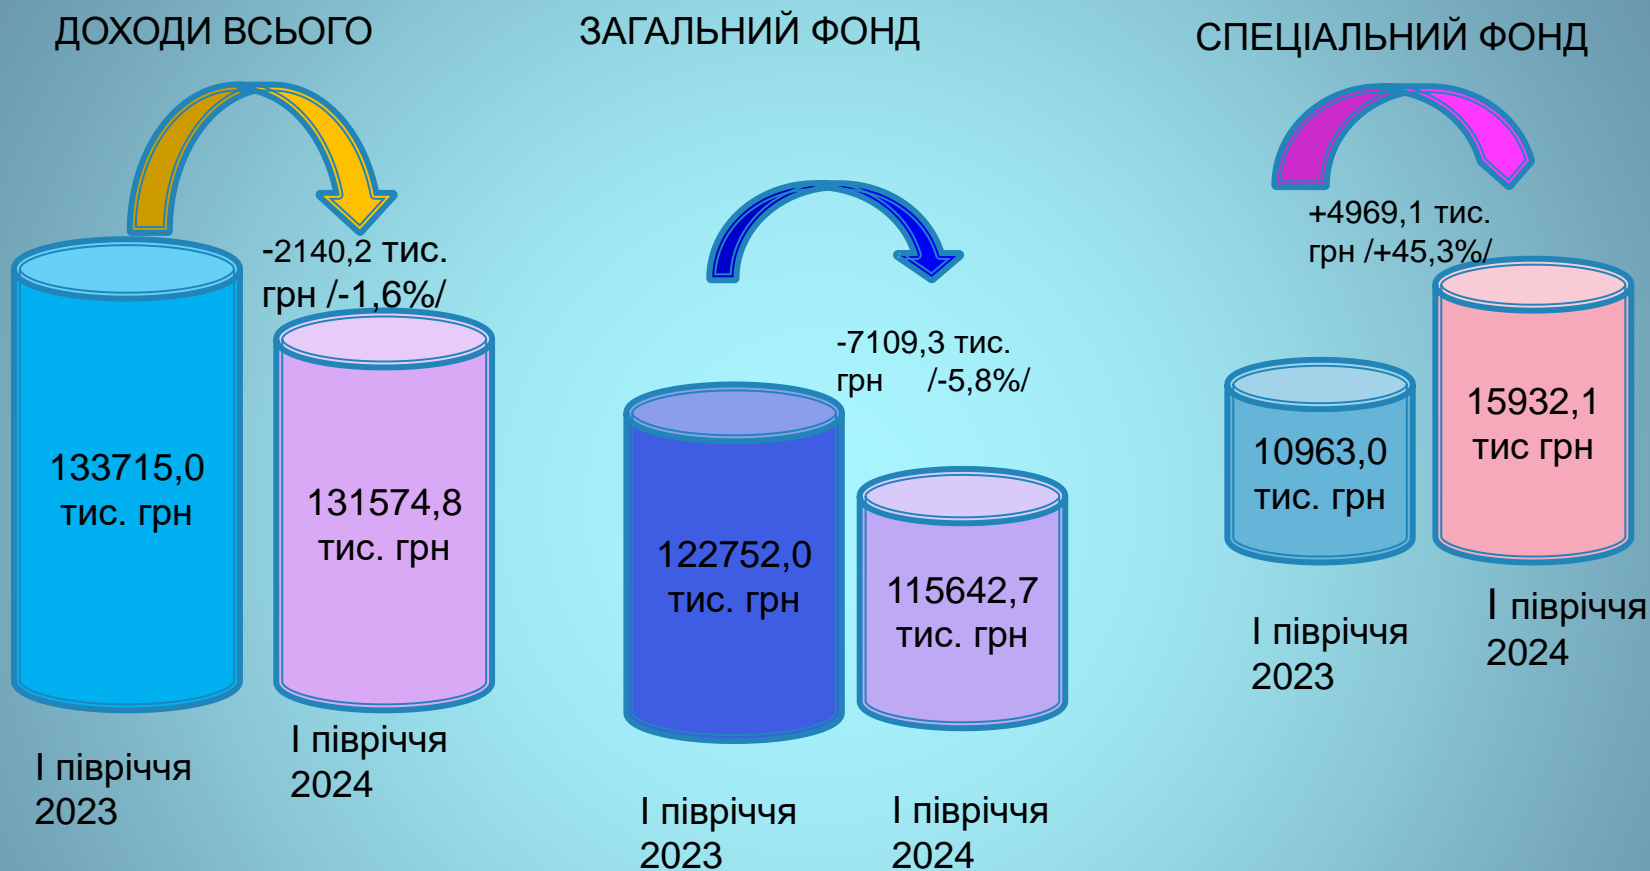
ДОХОДИ ВСЬОГО

-2140,2 тис. грн /-1,6%/

133715,0 тис. грн

131574,8 тис. грн

І півріччя 2023

І півріччя 2024

ЗАГАЛЬНИЙ ФОНД

-7109,3 тис. грн /-5,8%/

122752,0 тис. грн

115642,7 тис. грн

І півріччя 2023

І півріччя 2024

СПЕЦІАЛЬНИЙ ФОНД

+4969,1 тис. грн /+45,3%/

10963,0 тис. грн

15932,1 тис грн

І півріччя 2023

І півріччя 2024